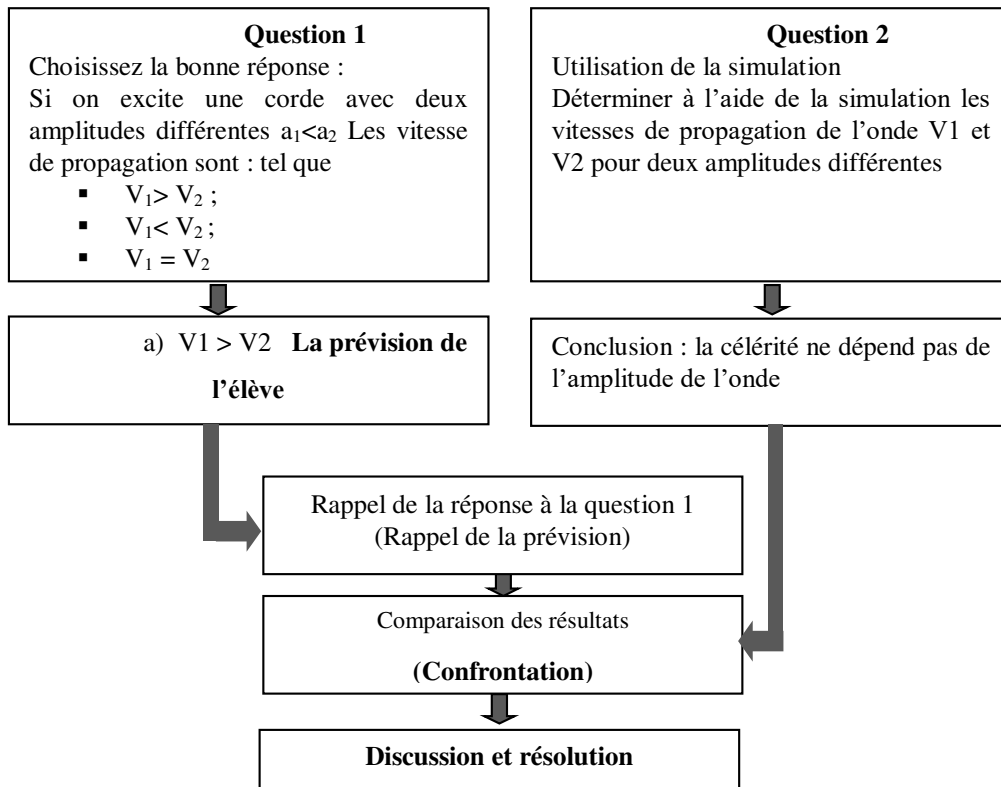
Question 1
Choisissez la bonne réponse :
Si on excite une corde avec deux amplitudes différentes $a_1<a_2$ Les vitesse de propagation sont : tel que
- $V_1> V_2$ ;
- $V_1< V_2$ ;
- $V_1 = V_2$

Question 2
Utilisation de la simulation
Déterminer à l'aide de la simulation les vitesses de propagation de l'onde V1 et V2 pour deux amplitudes différentes

a) V1 > V2 La prévision de l'élève

Conclusion : la célérité ne dépend pas de l'amplitude de l'onde

Rappel de la réponse à la question 1
(Rappel de la prévision)

Comparaison des résultats
(Confrontation)

Discussion et résolution